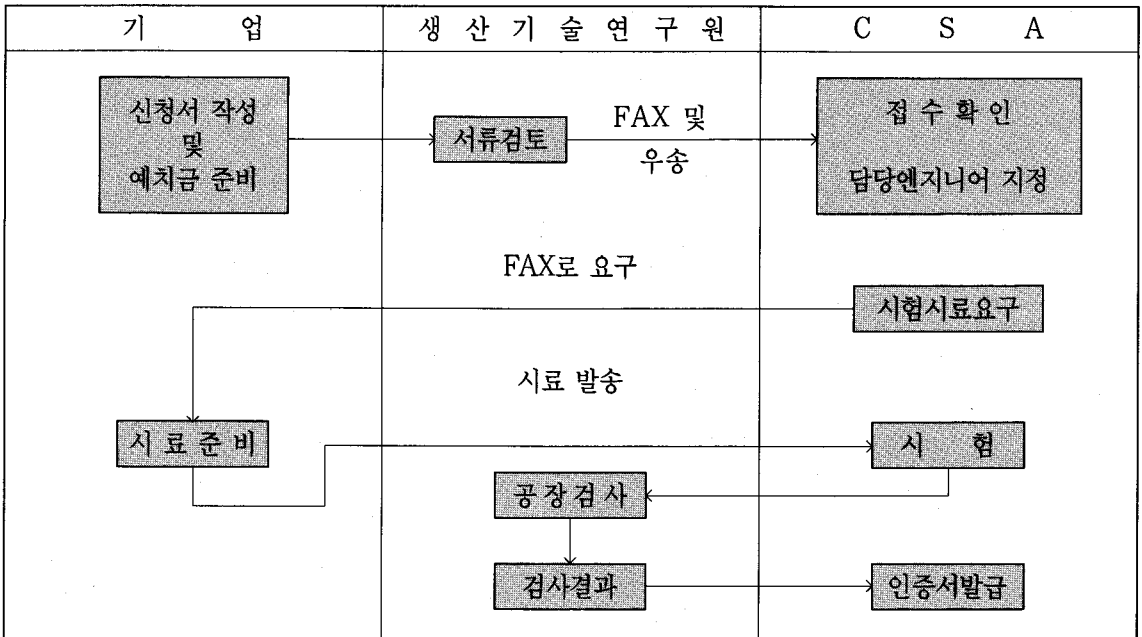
| 기 업 | 생 산 기 술 연 구 원 | C S A |
|---|---|---|

신청서 작성
및
예치금 준비

서류검토

FAX 및
우송

접 수 확 인
담당엔지니어 지정

FAX로 요구

시험시료요구

시료 발송

시 료 준 비

시 험

공 장 검 사

검사결과

인증서발급